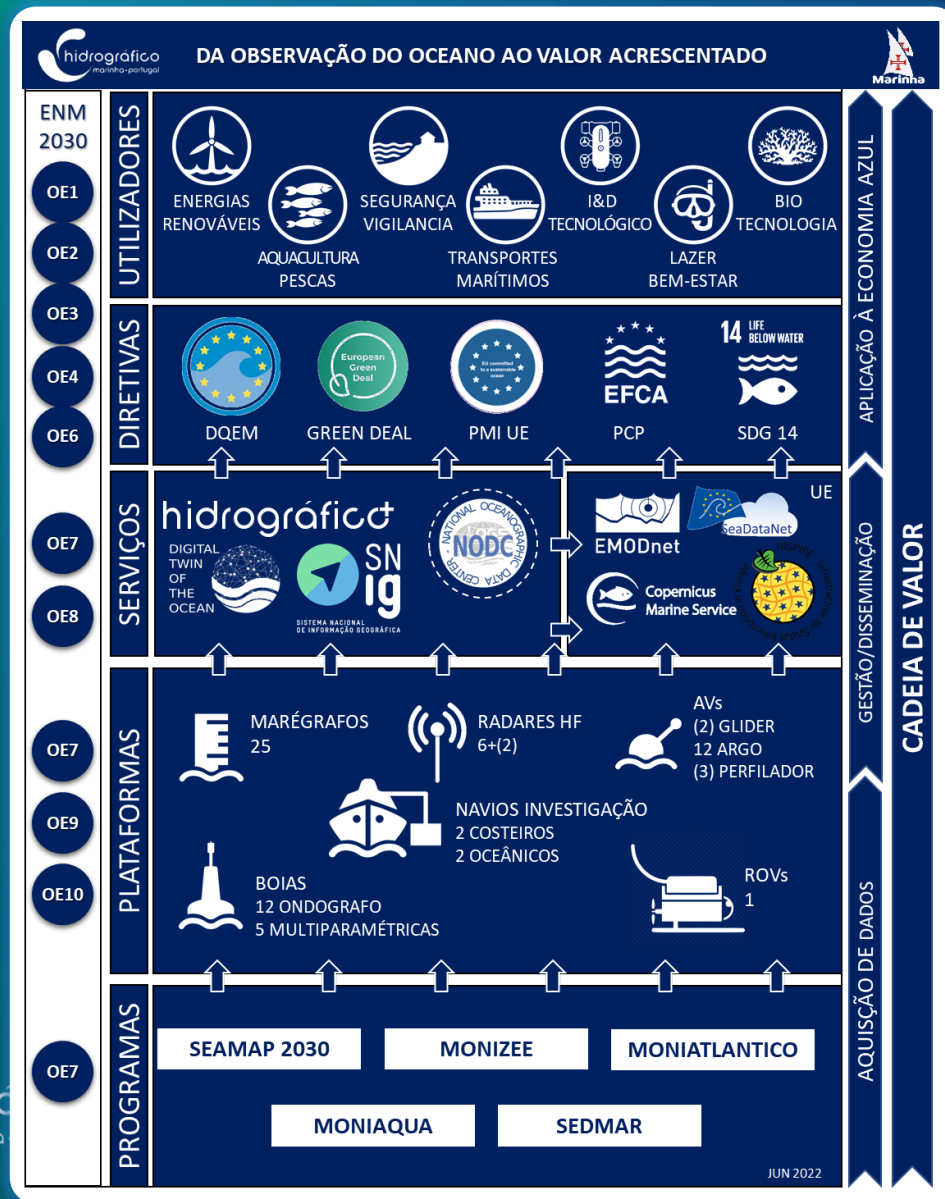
hidrográfico
marinha • portugal

DA OBSERVAÇÃO DO OCEANO AO VALOR ACRESCENTADO

Marinha

ENM 2030

OE1
OE2
OE3
OE4
OE6
OE7
OE8
OE7
OE9
OE10
OE7

UTILIZADORES

ENERGIAS RENOVÁVEIS
AQUACULTURA PESCAS
SEGURANÇA VIGILANCIA
TRANSPORTES MARÍTIMOS
I&D TECNOLÓGICO
LAZER BEM-ESTAR
BIO TECNOLOGIA

DIRETIVAS

European Green Deal
EU committed to a sustainable ocean
EFCA
14 LIFE BELOW WATER

DQEM
GREEN DEAL
PMI UE
PCP
SDG 14

SERVIÇOS

hidrográfico+
DIGITAL TWIN OF THE OCEAN
SNIG
SISTEMA NACIONAL DE INFORMAÇÃO GEOGRÁFICA
NATIONAL OCEANOGRAPHIC DATA CENTER
NODC

UE
EMODnet
SeaDataNet
Copernicus Marine Service

PLATAFORMAS

MARÉGRAFOS
25
RADARES HF
6+(2)
AVs
(2) GLIDER
12 ARGO
(3) PERFILADOR
NAVIOS INVESTIGAÇÃO
2 COSTEIROS
2 OCEÂNICOS
BOIAS
12 ONDOGRAFO
5 MULTIPARAMÉTRICAS
ROVs
1

PROGRAMAS

SEAMAP 2030
MONIZEE
MONIATLANTICO
MONIAQUA
SEDMAR

JUN 2022

APLICAÇÃO À ECONOMIA AZUL
GESTÃO/DISSEMINAÇÃO
AQUISIÇÃO DE DADOS
CADEIA DE VALOR